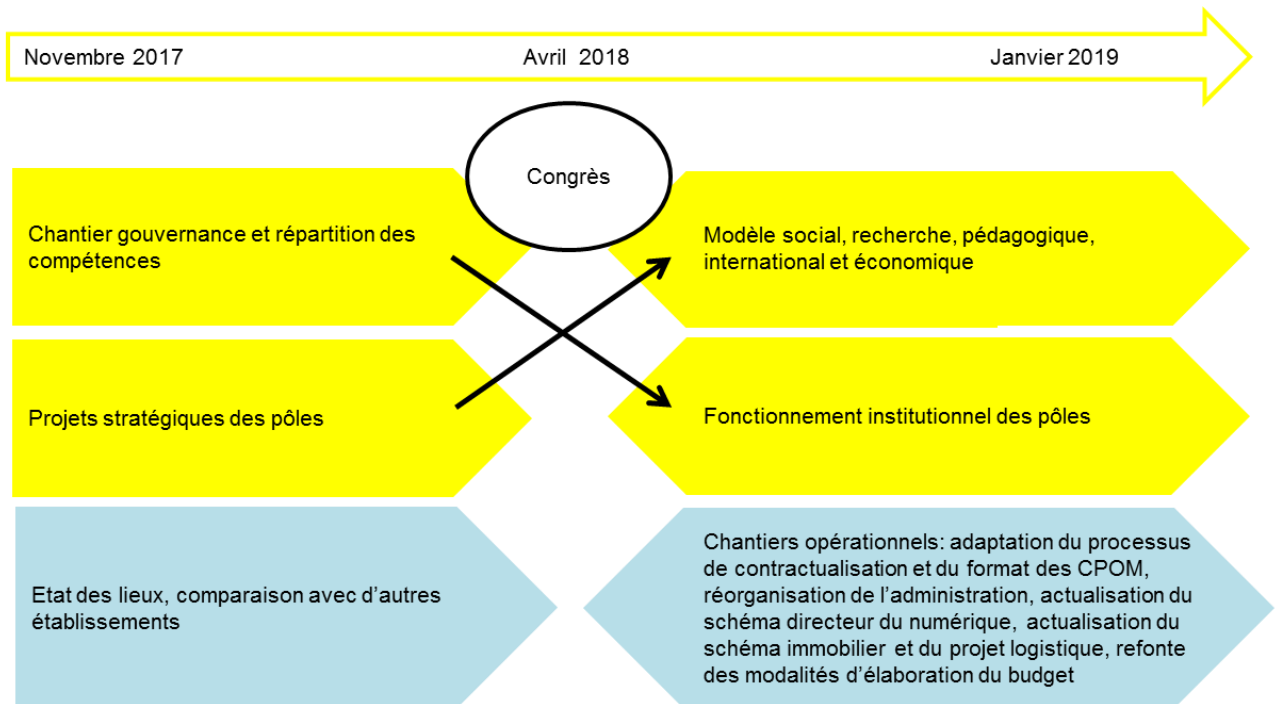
Novembre 2017

Avril 2018

Janvier 2019

Congrès

Chantier gouvernance et répartition des compétences

Modèle social, recherche, pédagogique, international et économique

Projets stratégiques des pôles

Fonctionnement institutionnel des pôles

Etat des lieux, comparaison avec d'autres établissements

Chantiers opérationnels: adaptation du processus de contractualisation et du format des CPOM, réorganisation de l'administration, actualisation du schéma directeur du numérique, actualisation du schéma immobilier et du projet logistique, refonte des modalités d'élaboration du budget